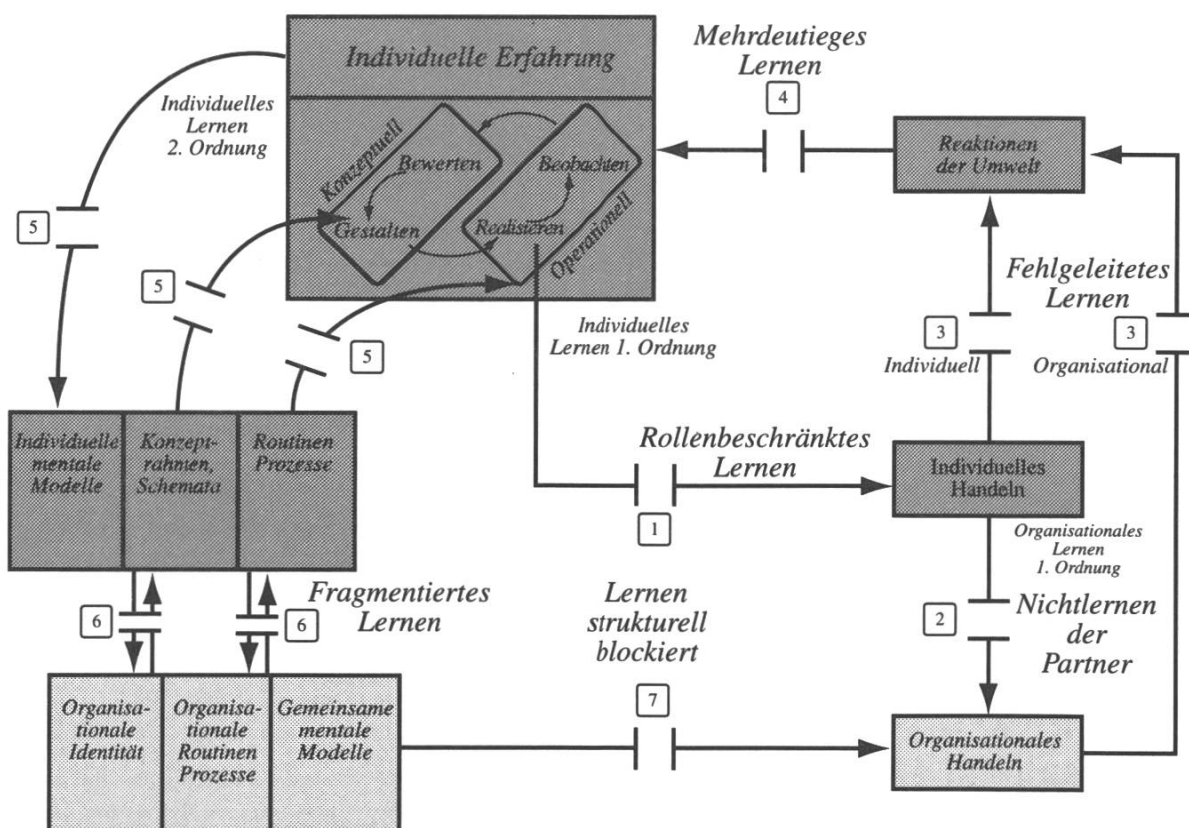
Individuelle Erfahrung

Mehrdeutieges Lernen

4

Individuelles Lernen 2. Ordnung

Konzeptuell

Bewerten

Gestalten

Beobachten

Realisieren

Operationell

Reaktionen der Umwelt

5

5

5

Fehlgeleitetes Lernen

Individuelles Lernen 1. Ordnung

3

Individuell

3

Organisational

Individuelle mentale Modelle

Konzeptrahmen, Schemata

Routinen Prozesse

Rollenbeschränktes Lernen

Individuelles Handeln

1

Organisationales Lernen 1. Ordnung

Fragmentiertes Lernen

Lernen strukturell blockiert

6

6

2

Nichtlernen der Partner

7

Organisationale Identität

Organisationale Routinen Prozesse

Gemeinsame mentale Modelle

Organisationales Handeln